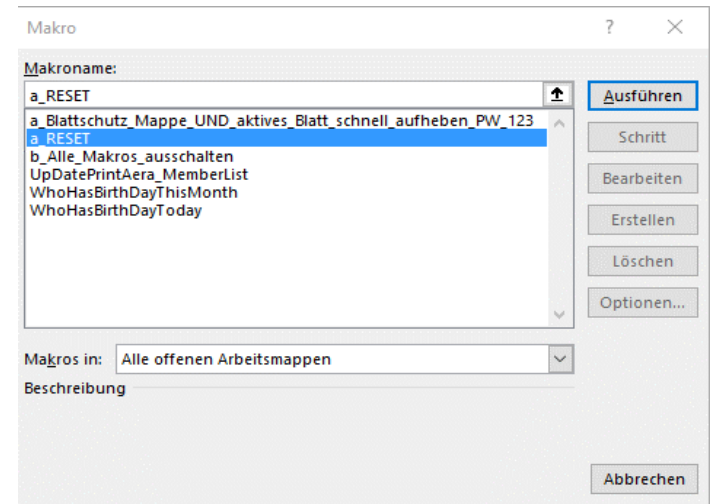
Makro

?

Makroname:

a_RESET

a_Blattschutz_Mappe_UND_aktives_Blatt_schnell_aufheben_PW_123
a_RESET
b_Alle_Makros_ausschalten
UpDatePrintAera_MemberList
WhoHasBirthDayThisMonth
WhoHasBirthDayToday

Ausführen

Schritt

Bearbeiten

Erstellen

Löschen

Optionen...

Makros in: Alle offenen Arbeitsmappen

Beschreibung

Abbrechen